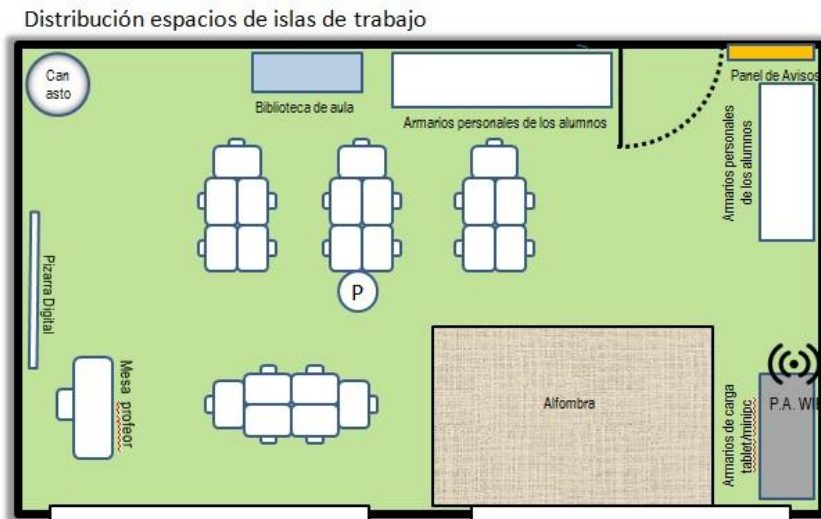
Distribución espacios de islas de trabajo

Can asto

Biblioteca de aula

Armarios personales de los alumnos

Panel de Avisos

Armarios personales de los alumnos

Pizarra Digital

P

Mesa profesor

Alfombra

Armarios de carga tablet/minipc

P.A. WI